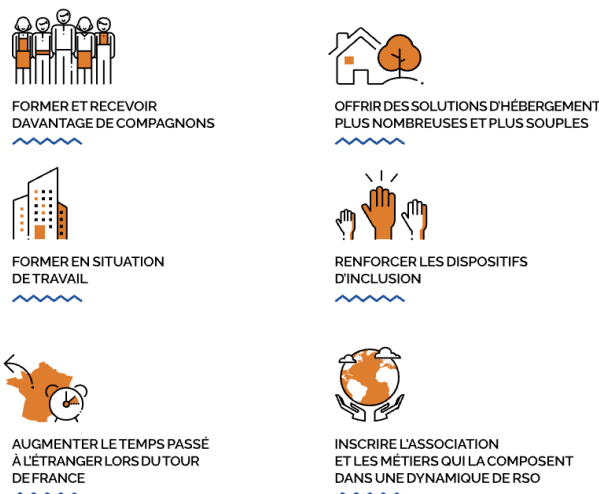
FORMER ET RECEVOIR DAVANTAGE DE COMPAGNONS

OFFRIR DES SOLUTIONS D'HÉBERGEMENT PLUS NOMBREUSES ET PLUS SOUPLES

FORMER EN SITUATION DE TRAVAIL

RENFORCER LES DISPOSITIFS D'INCLUSION

AUGMENTER LE TEMPS PASSÉ À L'ÉTRANGER LORS DU TOUR DE FRANCE

INSCRIRE L'ASSOCIATION ET LES MÉTIERS QUI LA COMPOSENT DANS UNE DYNAMIQUE DE RSO